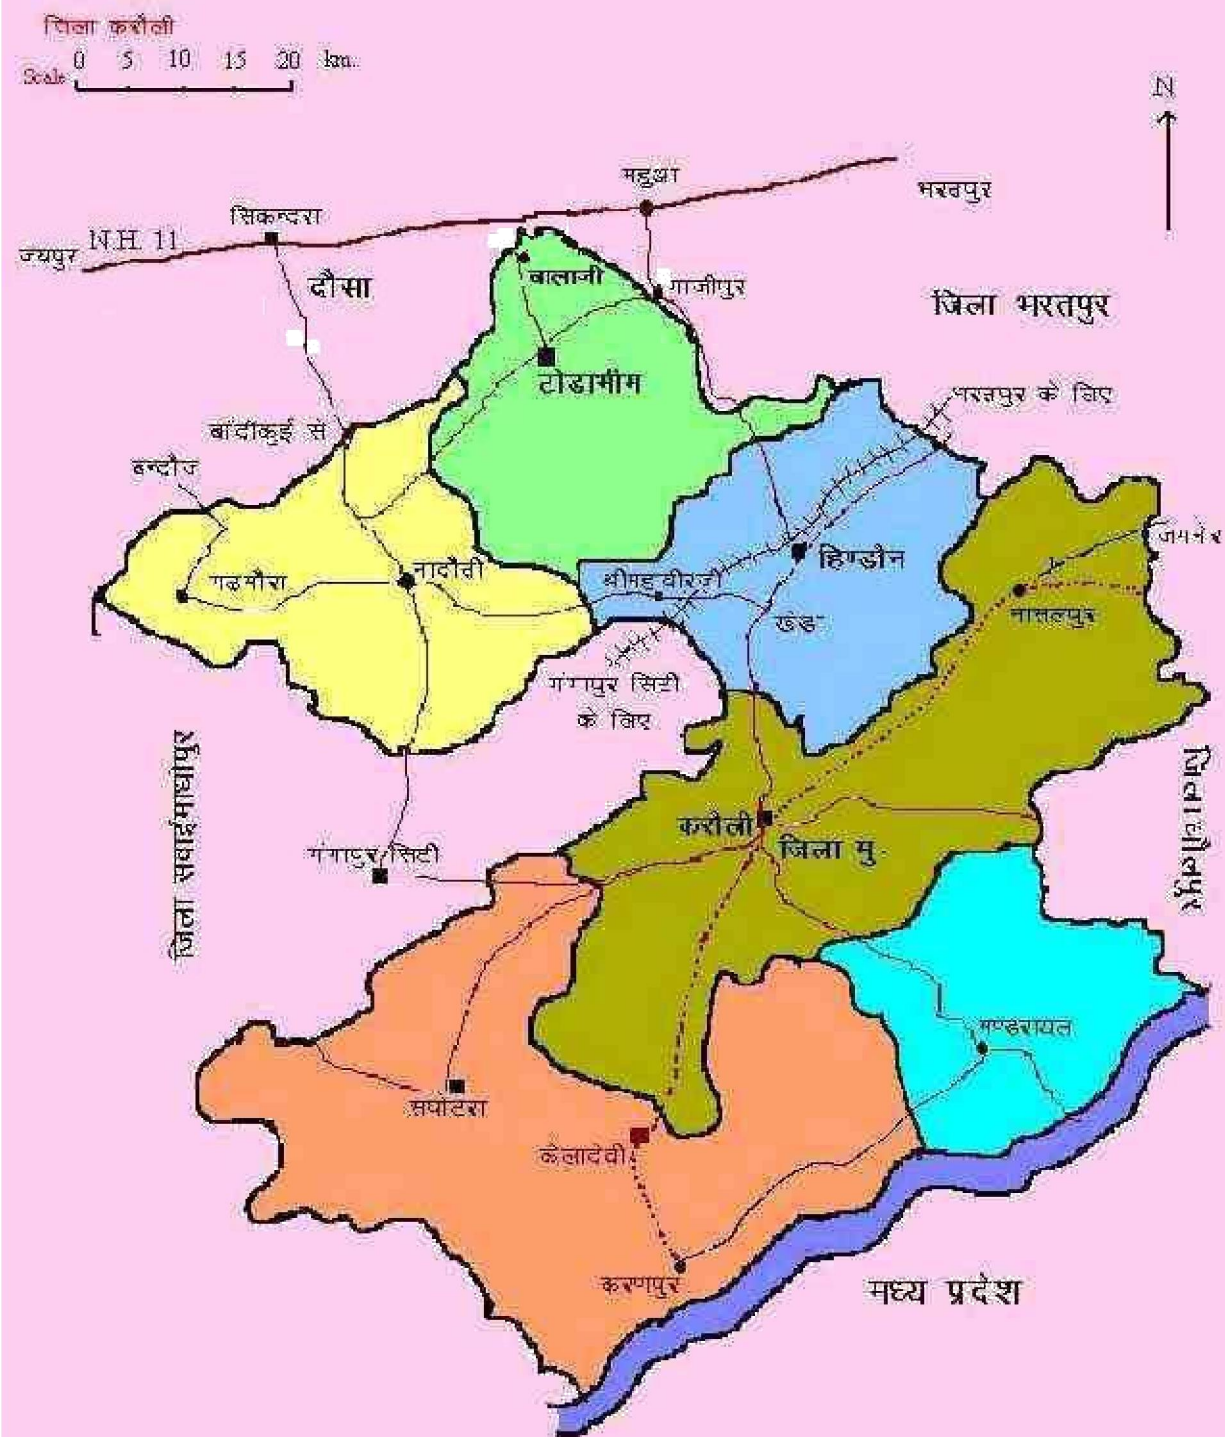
जिला करौली
Scale 0 5 10 15 20 km.

N

महुआ
भरतपुर
सिकन्दरा
जयपुर N.H. 11
दौसा
बालाजी
गाजीपुर
जिला भरतपुर
टोडाभीम
भरतपुर के लिए
बांदीकुई से
बन्दौज
हिण्डौन
जमनेर
गढमौरा
नादौती
श्रीमहावीरजी
खेड़ा
नादौती
नादलपुर
गंगापुर सिटी के लिए
जिला सवाईमाधोपुर
जिला धौलपुर
करौली
जिला मु
गंगापुर सिटी
मण्डरायल
सपोटरा
कैलादेवी
करणपुर
मध्य प्रदेश